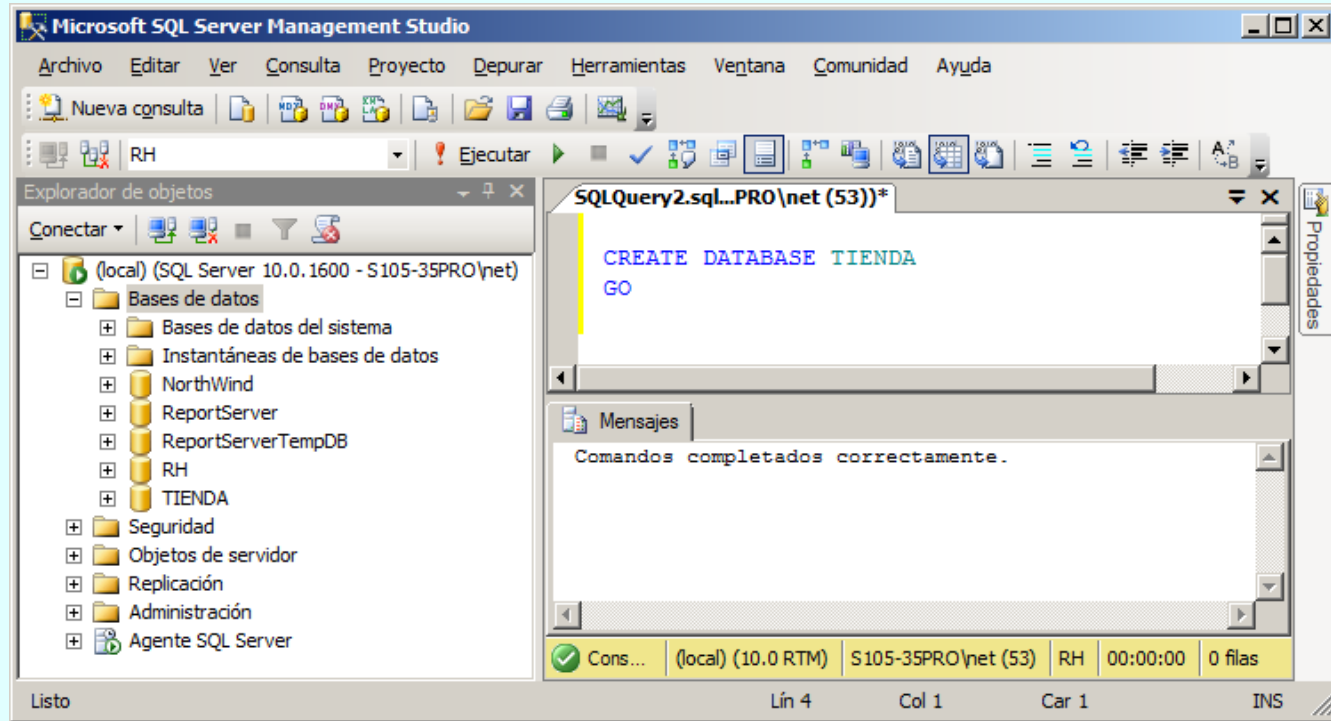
Microsoft SQL Server Management Studio

Archivo Editar Ver Consulta Proyecto Depurar Herramientas Ventana Comunidad Ayuda

Nueva consulta

RH Ejecutar

Explorador de objetos

Conectar

(local) (SQL Server 10.0.1600 - S105-35PRO\net)
Bases de datos
Bases de datos del sistema
Instantáneas de bases de datos
NorthWind
ReportServer
ReportServerTempDB
RH
TIENDA
Seguridad
Objetos de servidor
Replicación
Administración
Agente SQL Server

SQLQuery2.sql...PRO\net (53))*

CREATE DATABASE TIENDA
GO

Propiedades

Mensajes

Comandos completados correctamente.

Cons... (local) (10.0 RTM) S105-35PRO\net (53) RH 00:00:00 0 filas

Listo Lín 4 Col 1 Car 1 INS